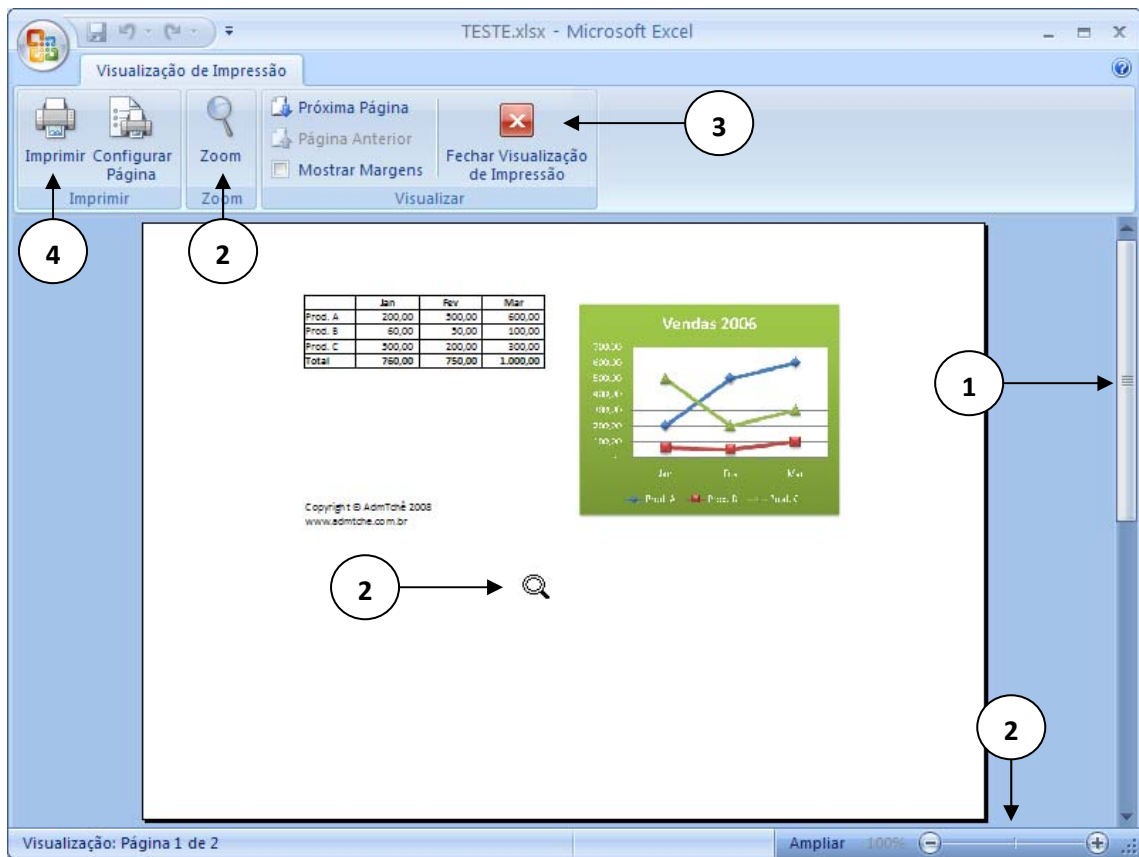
TESTE.xlsx - Microsoft Excel

Visualização de Impressão

Imprimir
Configurar Página
Imprimir

Zoom
Zoom

Próxima Página
Página Anterior
Mostrar Margens
Fechar Visualização de Impressão
Visualizar

3
4
2

| | Jan | Fev | Mar |
|---|---|---|---|
| Prod. A | 200,00 | 500,00 | 600,00 |
| Prod. B | 60,00 | 50,00 | 100,00 |
| Prod. C | 500,00 | 200,00 | 300,00 |
| Total | 760,00 | 750,00 | 1.000,00 |

Vendas 2006
700,00
600,00
500,00
400,00
300,00
200,00
100,00
-
Jan
Fev
Mar
Prod. A
Prod. B
Prod. C

1

Copyright © AdmTchê 2008
www.admtche.com.br

2

2

Visualização: Página 1 de 2
Ampliar 100%